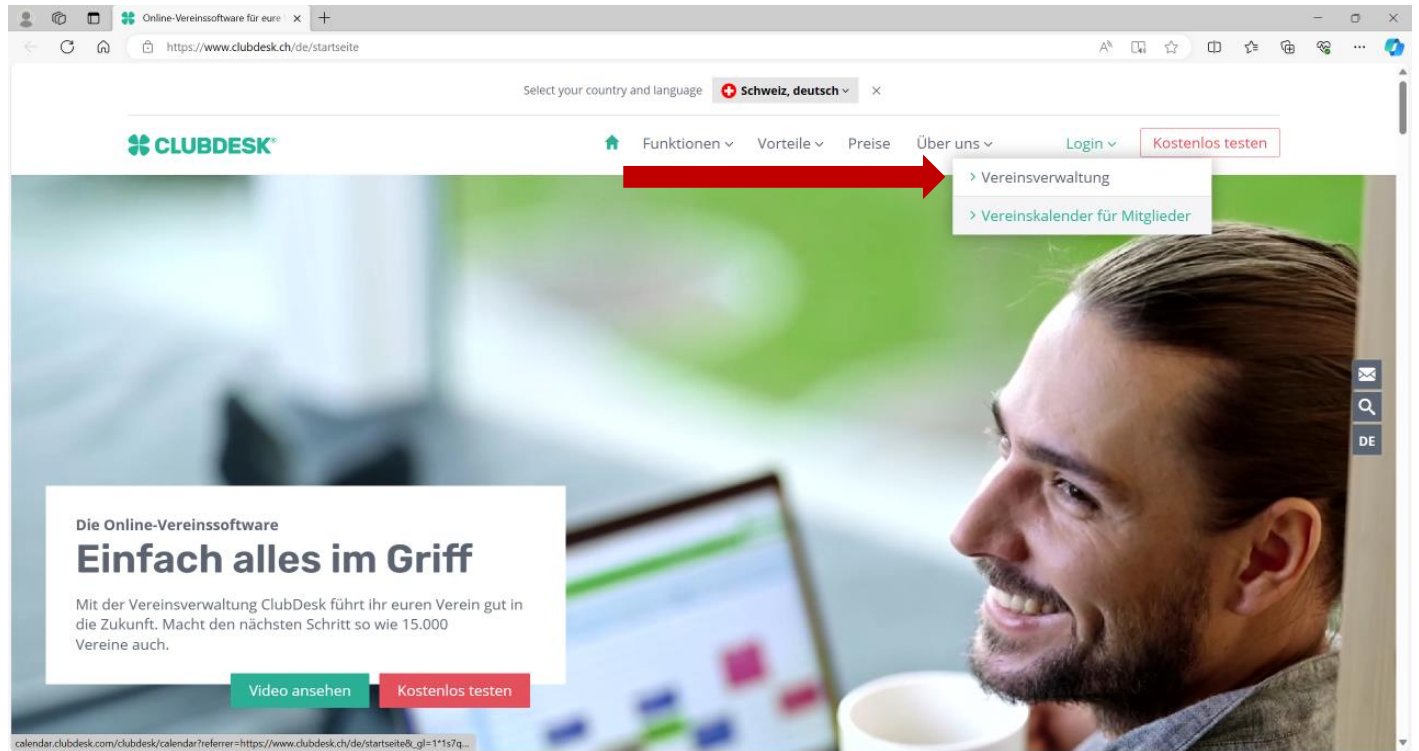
Online-Vereinssoftware für eure

https://www.clubdesk.ch/de/startseite

Select your country and language Schweiz, deutsch

CLUBDESK®

Funktionen Vorteile Preise Über uns Login Kostenlos testen

> Vereinsverwaltung

> Vereinskalender für Mitglieder

DE

Die Online-Vereinssoftware

Einfach alles im Griff

Mit der Vereinsverwaltung ClubDesk führt ihr euren Verein gut in die Zukunft. Macht den nächsten Schritt so wie 15.000 Vereine auch.

Video ansehen Kostenlos testen

calendar.clubdesk.com/clubdesk/calendar?referrer=https://www.clubdesk.ch/de/startseite&_gl=1*1s7q...